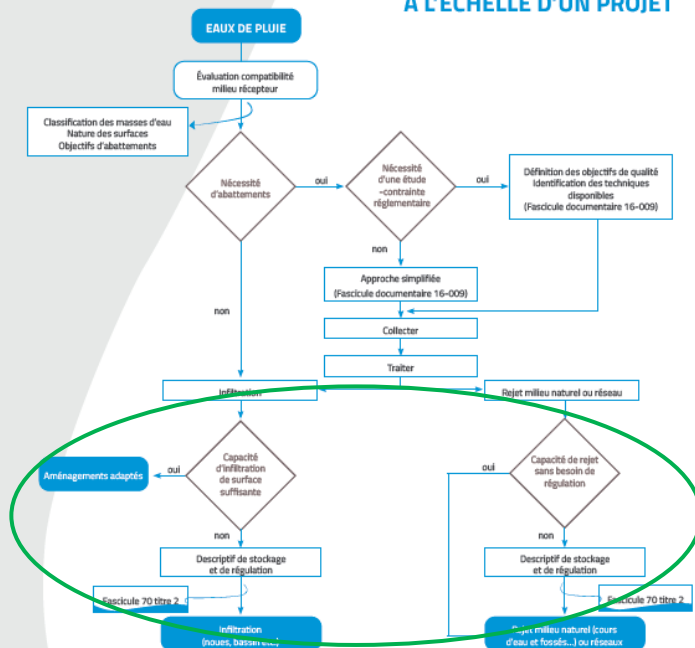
A L'ÉCHELLE D'UN PROJET

EAUX DE PLUIE

Évaluation compatibilité milieu récepteur

Classification des masses d'eau
Nature des surfaces
Objectifs d'abattements

Nécessité d'abattements

oui

Nécessité d'une étude –contrainte réglementaire

oui

Définition des objectifs de qualité
Identification des techniques disponibles
(Fascicule documentaire 16-009)

non

Approche simplifiée
(Fascicule documentaire 16-009)

non

Collecter

Traiter

Infiltration

Rejet milieu naturel ou réseau

Aménagements adaptés

oui

Capacité d'infiltration de surface suffisante

oui

Capacité de rejet sans besoin de régulation

non

non

Descriptif de stockage et de régulation

Descriptif de stockage et de régulation

Fascicule 70 titre 2

Fascicule 70 titre 2

Infiltration
(noues, bassin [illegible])

Rejet milieu naturel (cours d'eau et fossés...) ou réseaux